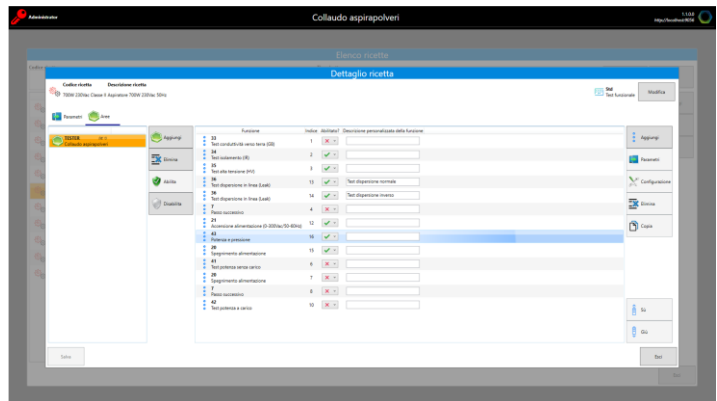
Administrator

Collaudo aspirapolveri

1.1.0.0
http://localhost:9050

Elenco ricette

Dettaglio ricetta

Codice ricetta	Descrizione ricetta

700W 230Vac Classe II Aspiratore 700W 230Vac 50Hz

Std
Test funzionale

Modifica

Parametri	Aree

TESTER
Collaudo aspirapolveri

Aggiungi

Elimina

Abilita

Disabilita

| Funzione | Indice | Abilitato? | Descrizione personalizzata della funzione |
|---|---|---|---|
| 33 Test conduttività verso terra (GB) | 1 | ✕ | |
| 34 Test isolamento (IR) | 2 | ✓ | |
| 35 Test alta tensione (HV) | 3 | ✓ | |
| 36 Test dispersione in linea (Leak) | 13 | ✓ | Test dispersione normale |
| 36 Test dispersione in linea (Leak) | 14 | ✓ | Test dispersione inverso |
| 7 Passo successivo | 4 | ✕ | |
| 21 Accensione alimentazione (0-300Vac/50-60Hz) | 12 | ✓ | |
| 43 Potenza e pressione | 16 | ✓ | |
| 20 Spegnimento alimentazione | 15 | ✓ | |
| 41 Test potenza senza carico | 6 | ✕ | |
| 20 Spegnimento alimentazione | 7 | ✕ | |
| 7 Passo successivo | 8 | ✕ | |
| 42 Test potenza a carico | 10 | ✕ | |

Aggiungi

Parametri

Configurazione

Elimina

Copia

Su

Giù

Salva

Esci